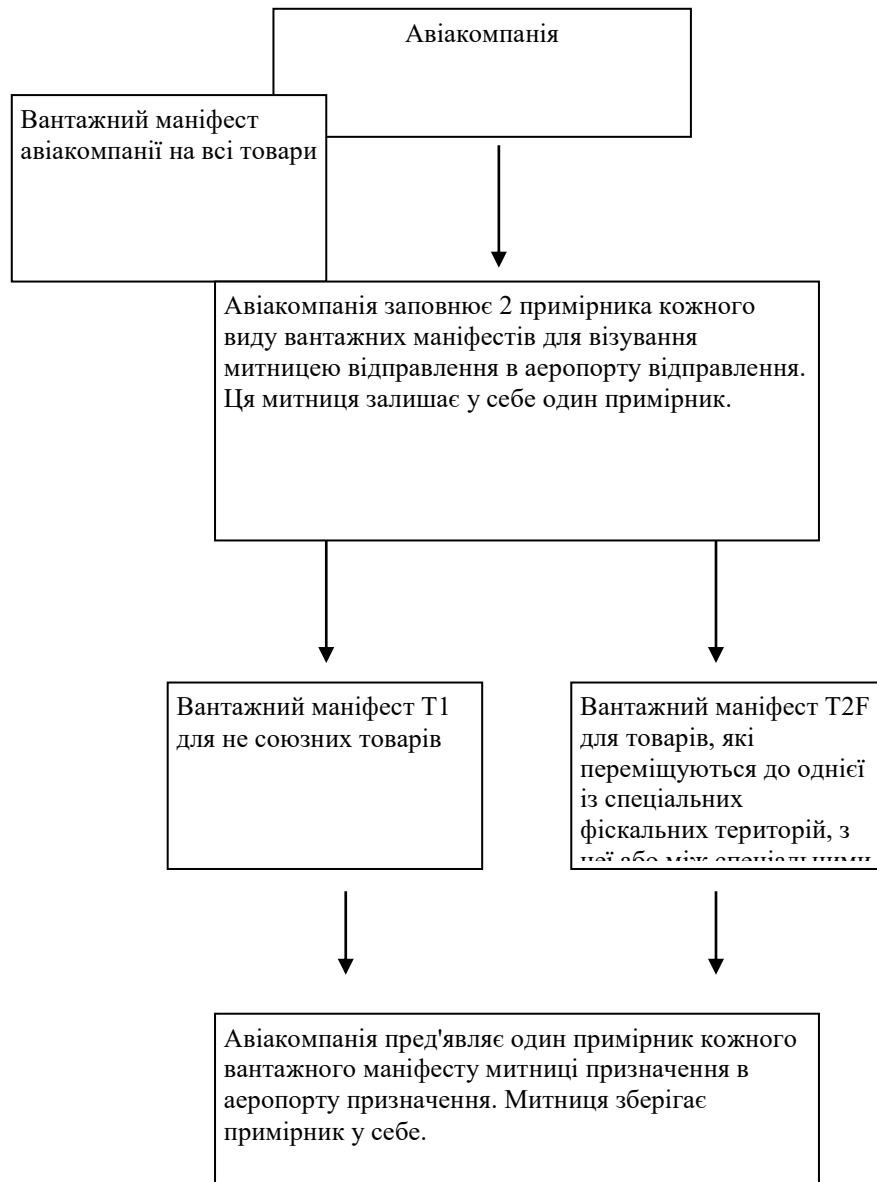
Авіакомпанія

Вантажний маніфест авіакомпанії на всі товари

Авіакомпанія заповнює 2 примірника кожного виду вантажних маніфестів для візування митницею відправлення в аеропорту відправлення. Ця митниця залишає у себе один примірник.

Вантажний маніфест T1 для не союзних товарів

Вантажний маніфест T2F для товарів, які переміщуються до однієї із спеціальних фіскальних територій, з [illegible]

Авіакомпанія пред'являє один примірник кожного вантажного маніфесту митниці призначення в аеропорту призначення. Митниця зберігає примірник у себе.